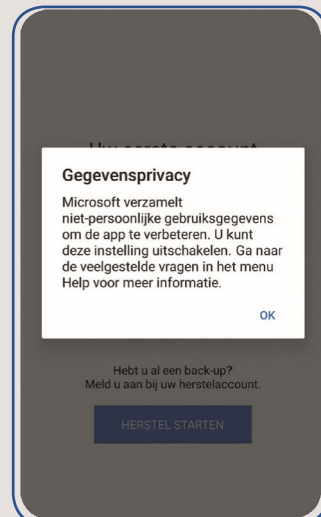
Uw eerste account

Gegevensprivacy

Microsoft verzamelt niet-persoonlijke gebruiksgegevens om de app te verbeteren. U kunt deze instelling uitschakelen. Ga naar de veelgestelde vragen in het menu Help voor meer informatie.

OK

Hebt u al een back-up?
Meld u aan bij uw herstelaccount.

HERSTEL STARTEN